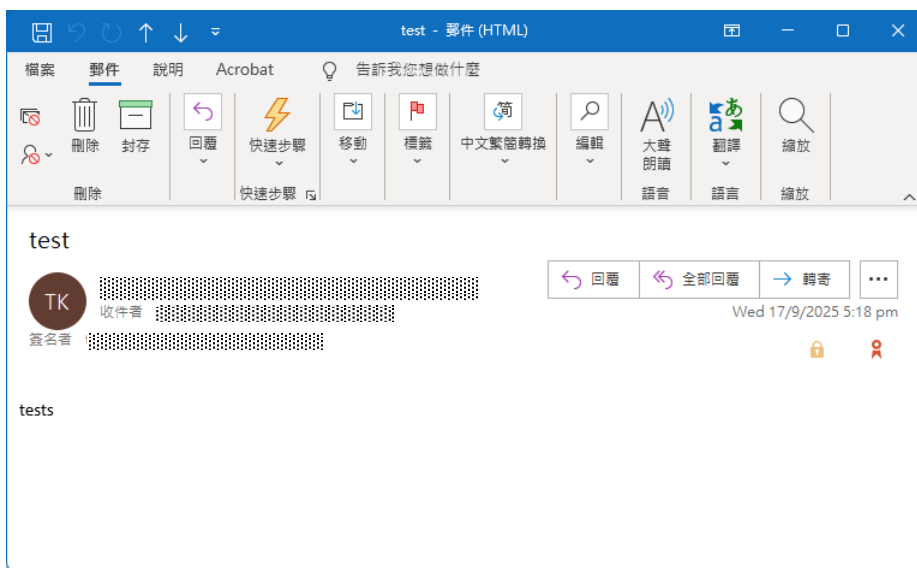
test - 郵件 (HTML)

檔案 郵件 說明 Acrobat 告訴我您想做什麼

刪除 封存
刪除
回覆
快速步驟
快速步驟
移動
標籤
中文繁簡轉換
編輯
大聲朗讀
語音
翻譯
語言
縮放
縮放

test

TK
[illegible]
收件者 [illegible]
簽名者 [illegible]

回覆 全部回覆 轉寄 ...
Wed 17/9/2025 5:18 pm

tests